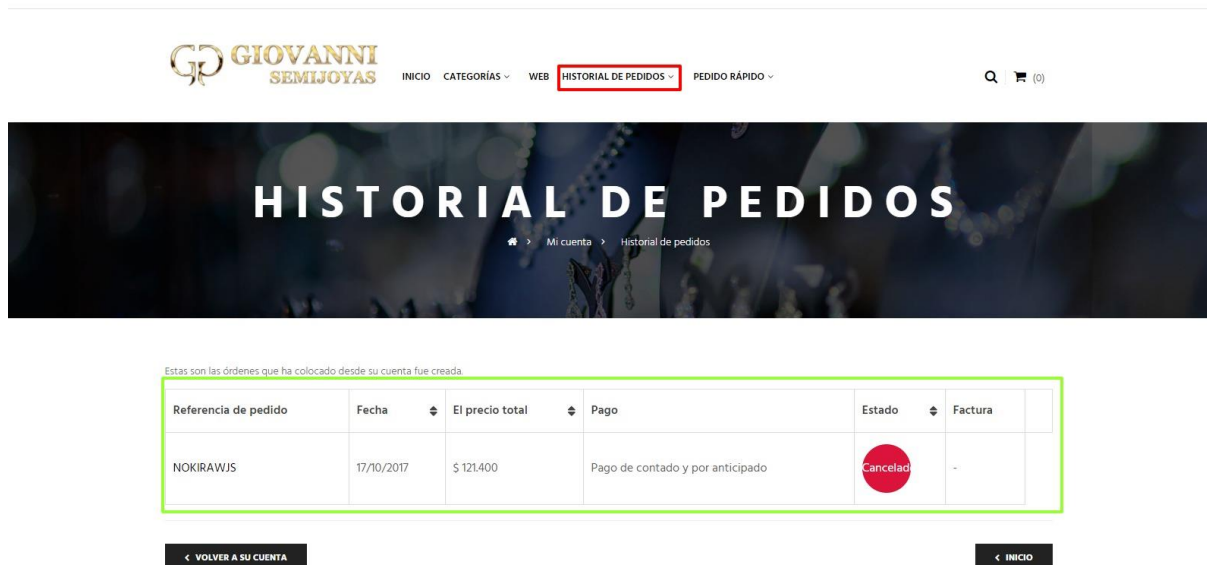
GIOVANNI SEMIJOYAS

INICIO CATEGORÍAS WEB HISTORIAL DE PEDIDOS PEDIDO RÁPIDO

(0)

HISTORIAL DE PEDIDOS

> Mi cuenta > Historial de pedidos

Estas son las órdenes que ha colocado desde su cuenta fue creada.

| Referencia de pedido | Fecha | El precio total | Pago | Estado | Factura | |
|---|---|---|---|---|---|---|
| NOKIRAWJS | 17/10/2017 | $ 121.400 | Pago de contado y por anticipado | Cancelad | - | |

< VOLVER A SU CUENTA

< INICIO